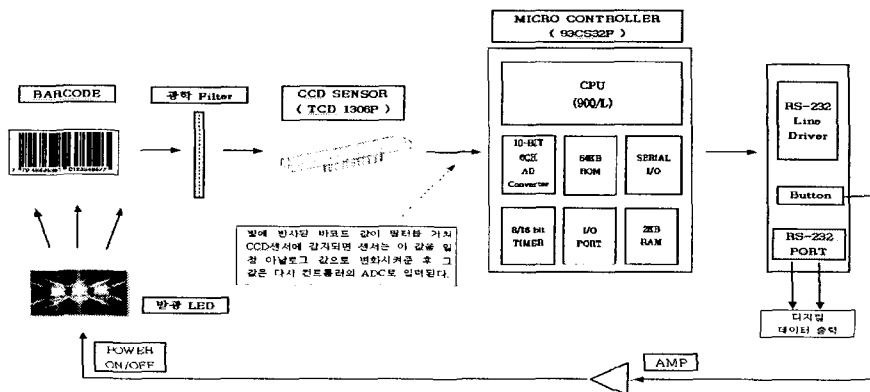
MICRO CONTROLLER
( 93CS32P )

BARCODE

광학 Filter

CCD SENSOR
( TCD 1306P )

CPU
(900/L)

10-BIT
8CH
AD
Converter

64KB
ROM

SERIAL
I/O

8/16 bit
TIMER

I/O
PORT

2KB
RAM

RS-232
Line
Driver

Button

RS-232
PORT

빛에 반사된 바코드 값이 필터를 거쳐 CCD센서에 감지되면 센서는 이 값을 일정 아날로그 값으로 변화시켜준 후 그 값은 다시 컨트롤러의 ADC로 입력된다.

발광 LED

디지털
데이터 출력

POWER
ON/OFF

AMP